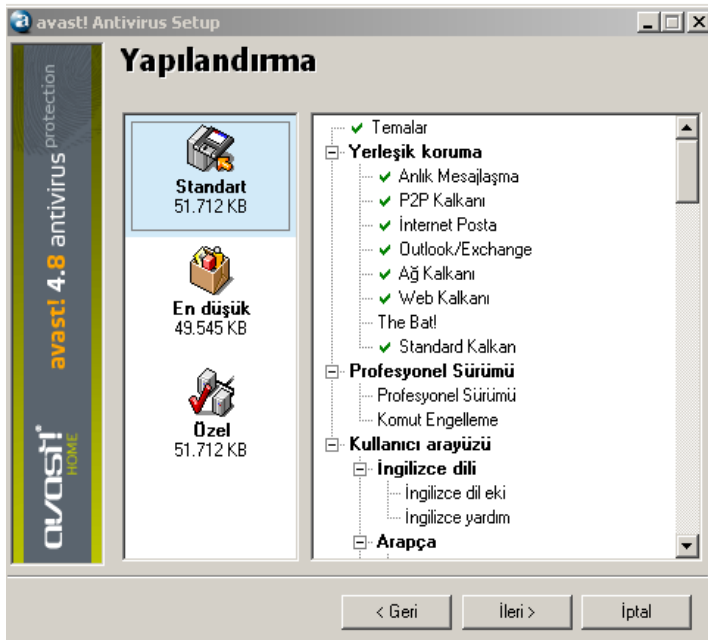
avast! Antivirus Setup

Yapılandırma

avast! 4.8 antivirus protection

avast! HOME

Standart
51.712 KB

En düşük
49.545 KB

Özel
51.712 KB

Temalar
Yerleşik koruma
Anlık Mesajlaşma
P2P Kalkanı
İnternet Posta
Outlook/Exchange
Ağ Kalkanı
Web Kalkanı
The Bat!
Standard Kalkan
Profesyonel Sürümü
Profesyonel Sürümü
Komut Engelleme
Kullanıcı arayüzü
İngilizce dili
İngilizce dil eki
İngilizce yardım
Arapça

< Geri
İleri >
İptal